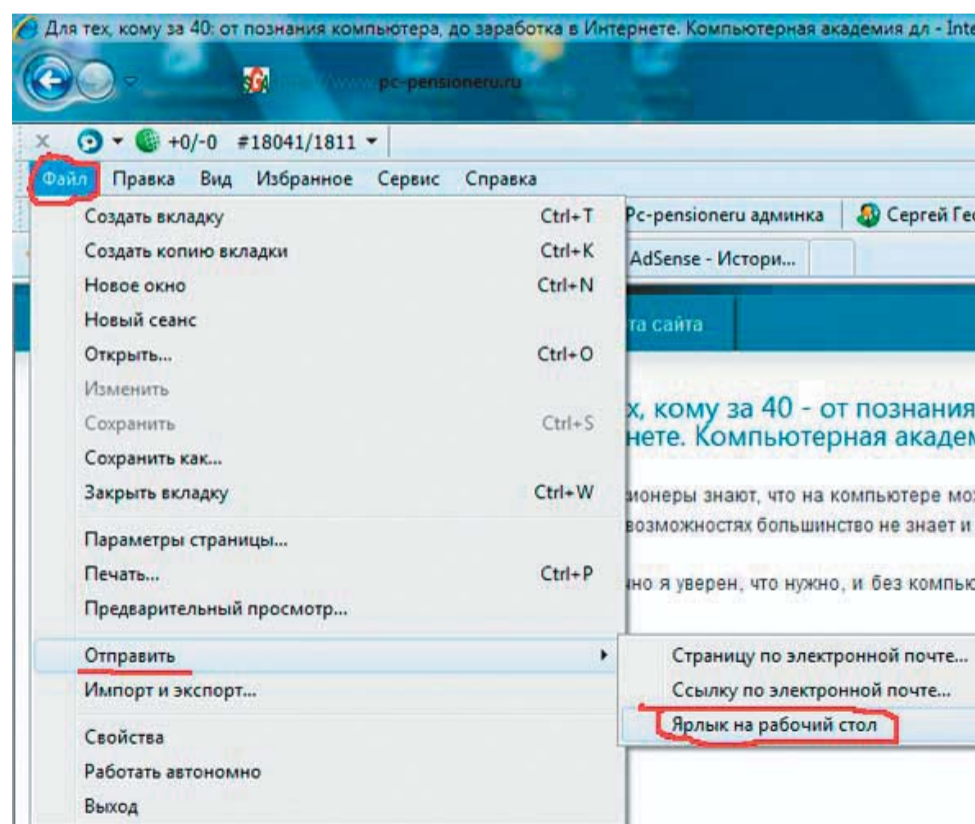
Для тех, кому за 40: от познания компьютера, до заработка в Интернете. Компьютерная академия дл - Inte

www.pc-pensioneru.ru

+0/-0 #18041/1811

Файл Правка Вид Избранное Сервис Справка

Pc-pensioneru админка | Сергей Ге

AdSense - Истори...

та сайта

х, кому за 40 - от познания нете. Компьютерная акаде

ионеры знают, что на компьютере мо возможностях большинство не знает и

но я уверен, что нужно, и без компью

| | |
|---|---|
| Создать вкладку | Ctrl+T |
| Создать копию вкладки | Ctrl+K |
| Новое окно | Ctrl+N |
| Новый сеанс | |
| Открыть... | Ctrl+O |
| Изменить | |
| Сохранить | Ctrl+S |
| Сохранить как... | |
| Закрыть вкладку | Ctrl+W |
| Параметры страницы... | |
| Печать... | Ctrl+P |
| Предварительный просмотр... | |
| Отправить | |
| Импорт и экспорт... | |
| Свойства | |
| Работать автономно | |
| Выход | |

Страницу по электронной почте...
Ссылку по электронной почте...
Ярлык на рабочий стол